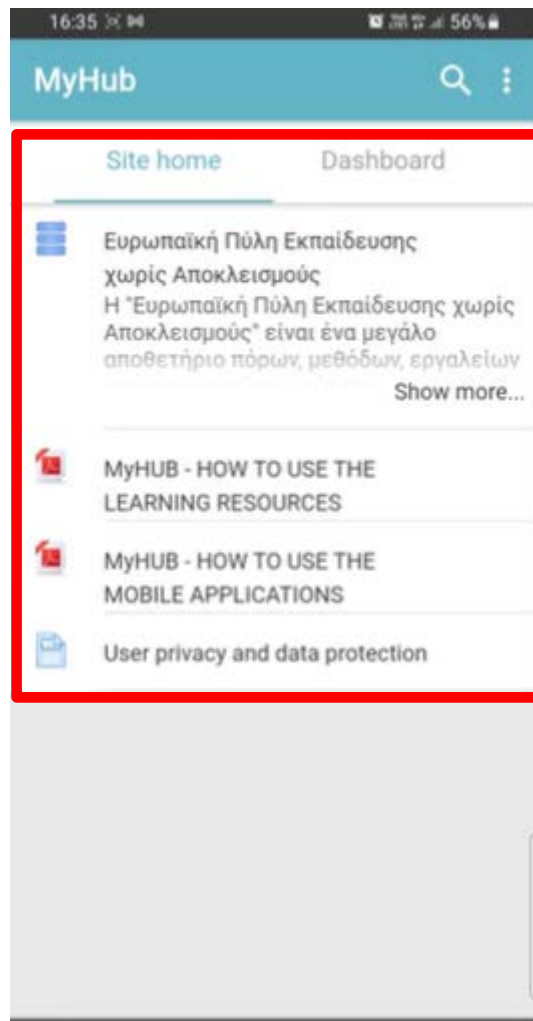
16:35 56%

MyHub

Site home Dashboard

Ευρωπαϊκή Πύλη Εκπαίδευσης χωρίς Αποκλεισμούς
Η "Ευρωπαϊκή Πύλη Εκπαίδευσης χωρίς Αποκλεισμούς" είναι ένα μεγάλο αποθετήριο πόρων, μεθόδων, εργαλείων
Show more...

MyHUB - HOW TO USE THE LEARNING RESOURCES

MyHUB - HOW TO USE THE MOBILE APPLICATIONS

User privacy and data protection